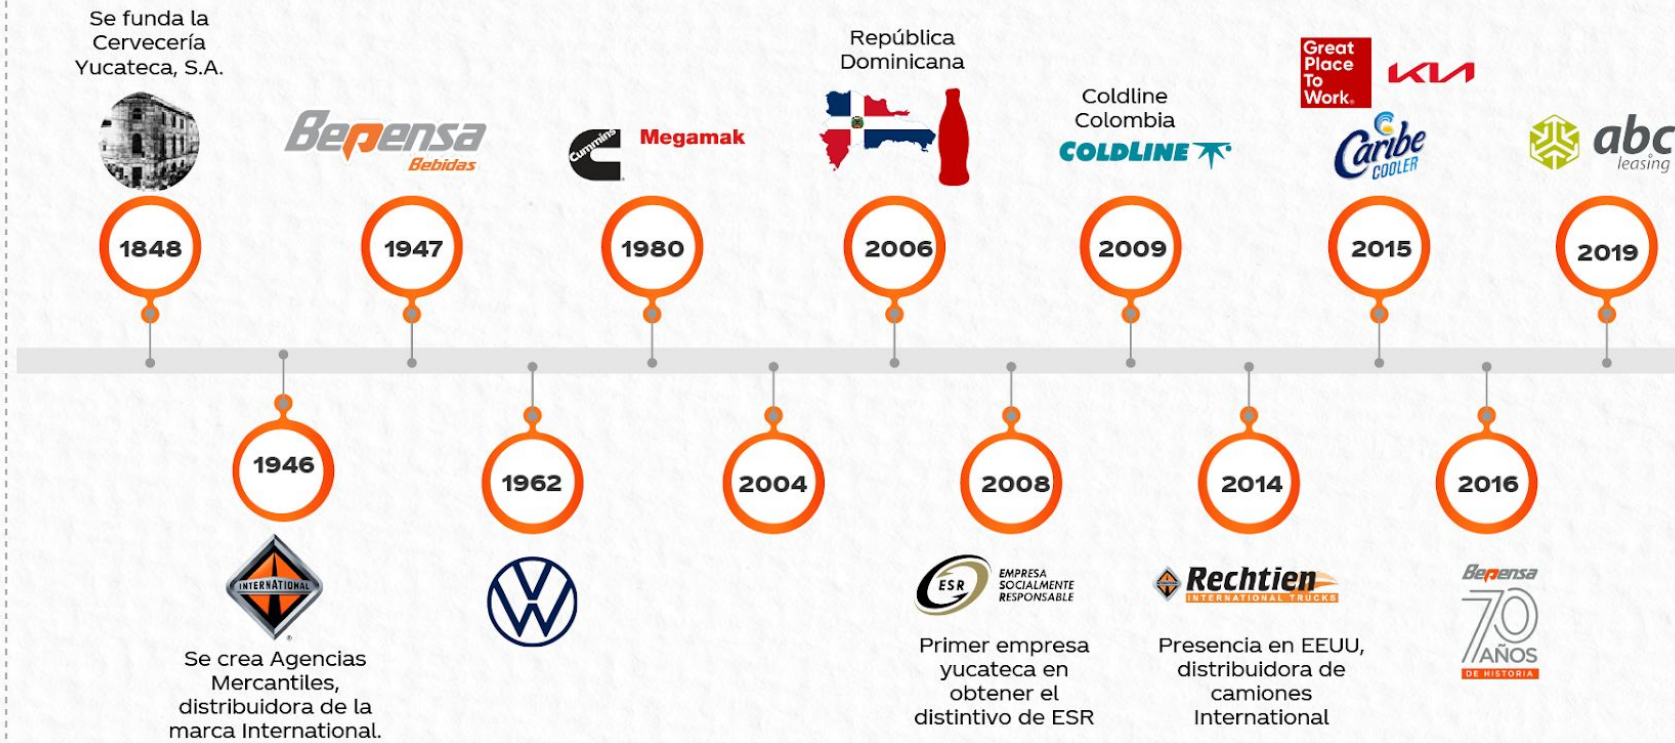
Se funda la Cervecería Yucateca, S.A.

Bepensa Bebidas

Cummins Megamak

República Dominicana

Coldline Colombia

COLDLINE

Great Place To Work.

KIA

Caribe COOLER

abc leasing

1848

1947

1980

2006

2009

2015

2019

1946

1962

2004

2008

2014

2016

INTERNATIONAL

Se crea Agencias Mercantiles, distribuidora de la marca International.

ESR EMPRESA SOCIALMENTE RESPONSABLE

Primer empresa yucateca en obtener el distintivo de ESR

Rechtien INTERNATIONAL TRUCKS

Presencia en EEUU, distribuidora de camiones International

Bepensa 70 AÑOS DE HISTORIA